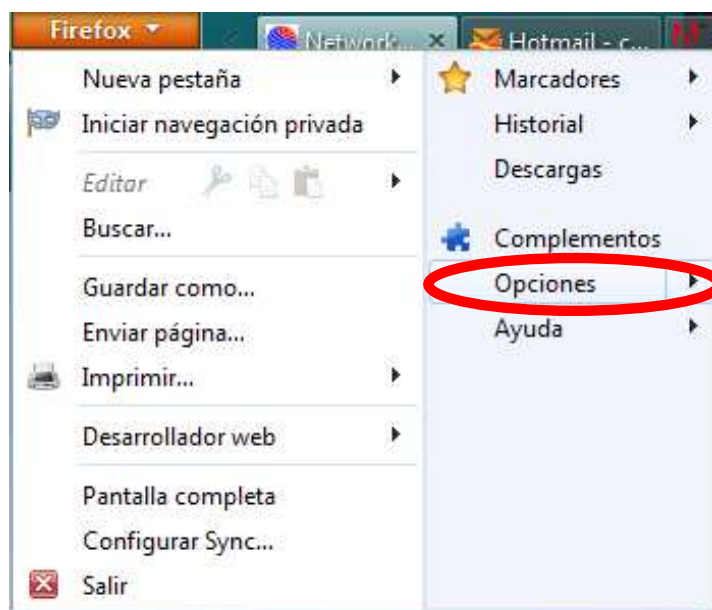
Firefox
Network... ×
Hotmail - c...

Nueva pestaña
Iniciar navegación privada
Editar
Buscar...
Guardar como...
Enviar página...
Imprimir...
Desarrollador web
Pantalla completa
Configurar Sync...
Salir

Marcadores
Historial
Descargas
Complementos
Opciones
Ayuda